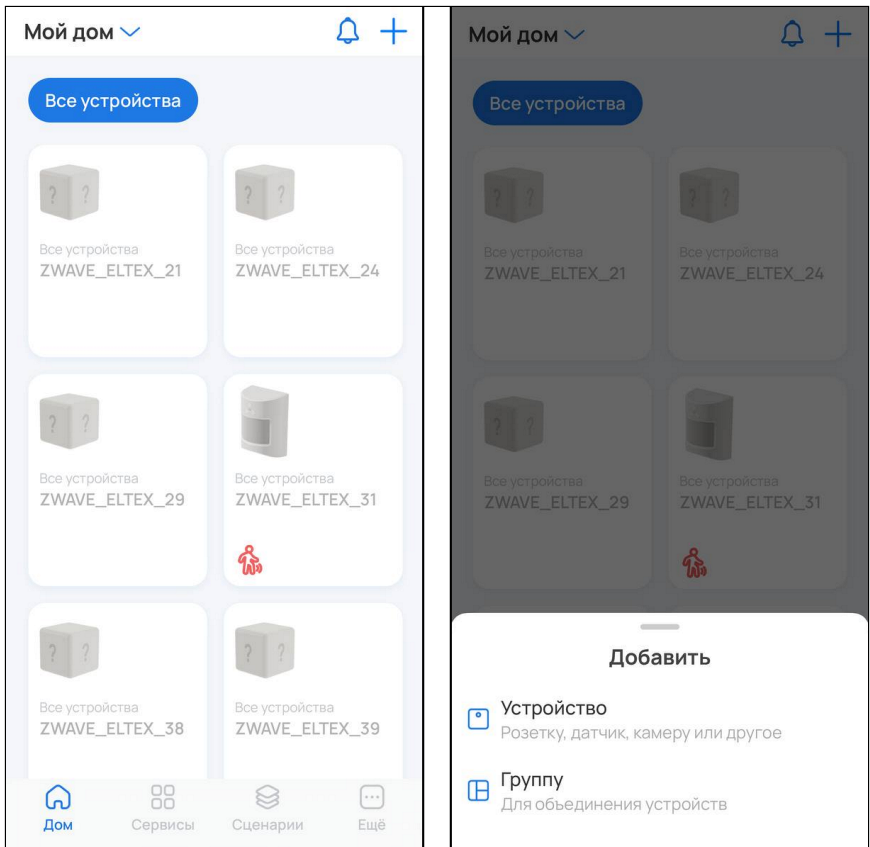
Мой дом

Все устройства

Все устройства
ZWAVE_ELTEX_21

Все устройства
ZWAVE_ELTEX_24

Все устройства
ZWAVE_ELTEX_29

Все устройства
ZWAVE_ELTEX_31

Все устройства
ZWAVE_ELTEX_38

Все устройства
ZWAVE_ELTEX_39

Дом
Сервисы
Сценарии
Ещё

Мой дом

Все устройства

Все устройства
ZWAVE_ELTEX_21

Все устройства
ZWAVE_ELTEX_24

Все устройства
ZWAVE_ELTEX_29

Все устройства
ZWAVE_ELTEX_31

Добавить

Устройство
Розетку, датчик, камеру или другое

Группу
Для обьединения устройств